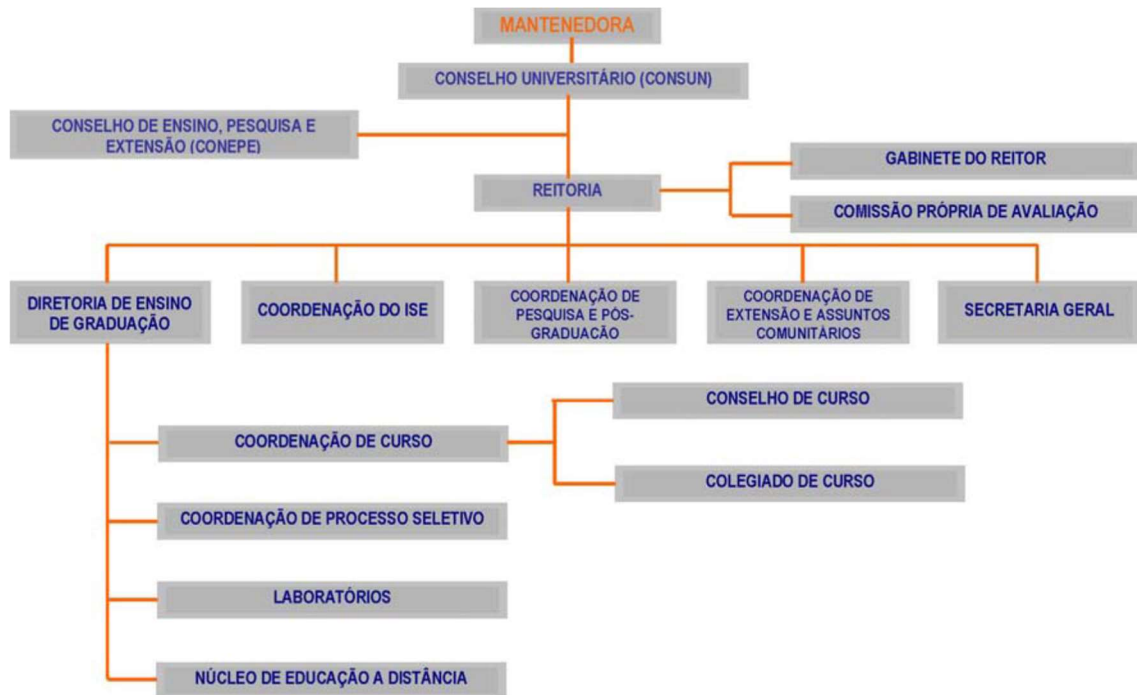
MANTENEDORA

CONSELHO UNIVERSITÁRIO (CONSUN)

CONSELHO DE ENSINO, PESQUISA E EXTENSÃO (CONEPE)

REITORIA

GABINETE DO REITOR

COMISSÃO PRÓPRIA DE AVALIAÇÃO

DIRETORIA DE ENSINO DE GRADUAÇÃO

COORDENAÇÃO DO ISE

COORDENAÇÃO DE PESQUISA E PÓS-GRADUAÇÃO

COORDENAÇÃO DE EXTENSÃO E ASSUNTOS COMUNITÁRIOS

SECRETARIA GERAL

CONSELHO DE CURSO

COORDENAÇÃO DE CURSO

COLEGIADO DE CURSO

COORDENAÇÃO DE PROCESSO SELETIVO

LABORATÓRIOS

NÚCLEO DE EDUCAÇÃO A DISTÂNCIA